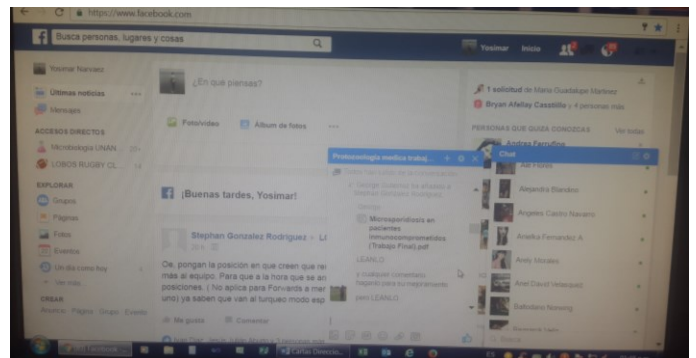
https://www.facebook.com

Busca personas, lugares y cosas

Yosimar Inicio

Yosimar Narvaez

Últimas noticias

Mensajes

ACCESOS DIRECTOS

Microbiología UNAN... 20+

LOBOS RUGBY CL... 18

EXPLORAR

Grupos

Páginas

Fotos

Eventos

Un día como hoy

Ver más

CREAR

Anuncio · Página · Grupo · Evento

¿En qué piensas?

Foto/video

Álbum de fotos

¡Buenas tardes, Yosimar!

Stephan Gonzalez Rodriguez > L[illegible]

Oe, pongan la posición en que creen que re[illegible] más al equipo. Para que a la hora que se ar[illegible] posiciones. ( No aplica para Forwards a mer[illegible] uno) ya saben que van al turquuo modo esp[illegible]

Me gusta

Comentar

1 solicitud de María Guadalupe Martinez

Bryan Afellay Castillo y 4 personas más

PERSONAS QUE QUIZÁ CONOZCAS

Ver todas

Andrea Ferrufino

Parasitología medica trabaj...

Chat

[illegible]

Microsporidiosis en pacientes inmunocomprometidos (Trabajo Final).pdf

LEANLO

y cualquier comentario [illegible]

para LEANLO

Alejandra Blandino

Angeles Castro Navarro

Anielka Fernandez A

Arely Morales

Ariel David Velasquez

Baltodano Noesing

Buscar